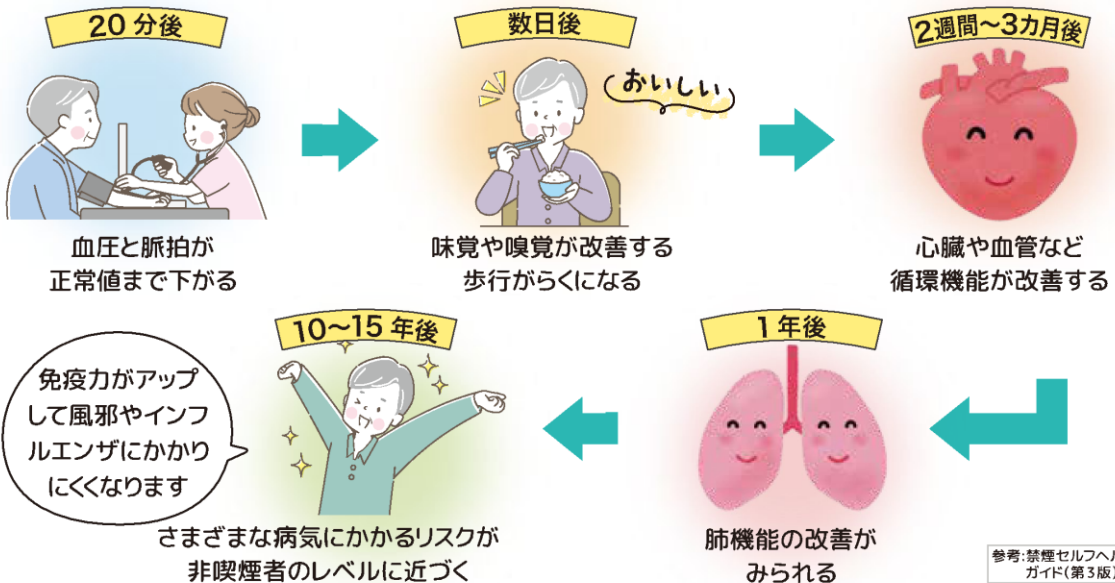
20 分後

血圧と脈拍が
正常値まで下がる

数日後

おいしい

味覚や嗅覚が改善する
歩行がらくになる

2週間〜3カ月後

心臓や血管など
循環機能が改善する

10〜15 年後

免疫力がアップ
して風邪やインフ
ルエンザにかかり
にくくなります

さまざまな病気にかかるリスクが
非喫煙者のレベルに近づく

1 年後

肺機能の改善が
みられる

参考:禁煙セルフヘ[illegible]
ガイド(第3版)